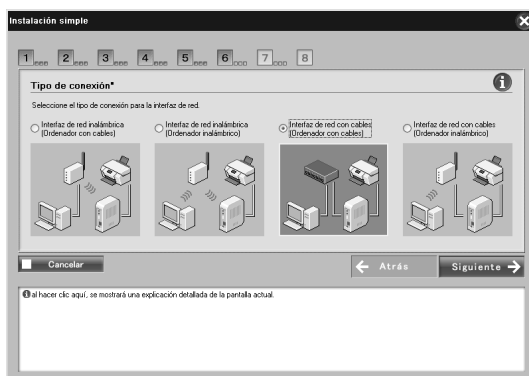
Instalación simple

1 2 3 4 5 6 7 8

Tipo de conexión*

Seleccione el tipo de conexión para la interfaz de red.

Interfaz de red inalámbrica (Ordenador con cables)

Interfaz de red inalámbrica (Ordenador inalámbrico)

Interfaz de red con cables (Ordenador con cables)

Interfaz de red con cables (Ordenador inalámbrico)

Cancelar

Atrás

Siguiente

al hacer clic aquí, se mostrará una explicación detallada de la pantalla actual.